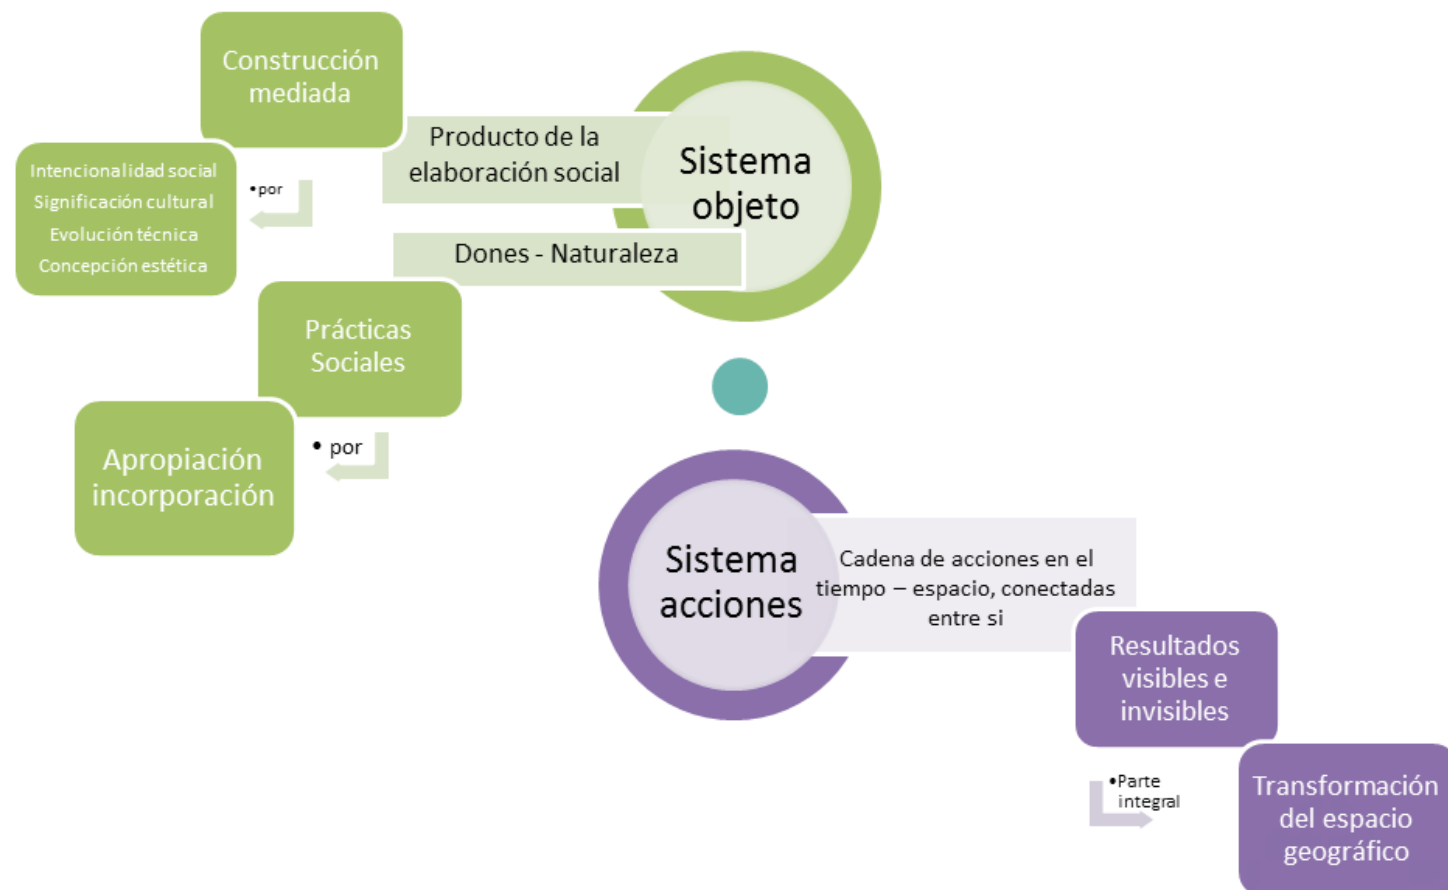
Construcción mediada

Intencionalidad social
Significación cultural
Evolución técnica
Concepción estética

•por

Producto de la elaboración social

Sistema objeto

Dones - Naturaleza

Prácticas Sociales

Apropiación incorporación

• por

Sistema acciones

Cadena de acciones en el tiempo – espacio, conectadas entre si

Resultados visibles e invisibles

•Parte integral

Transformación del espacio geográfico